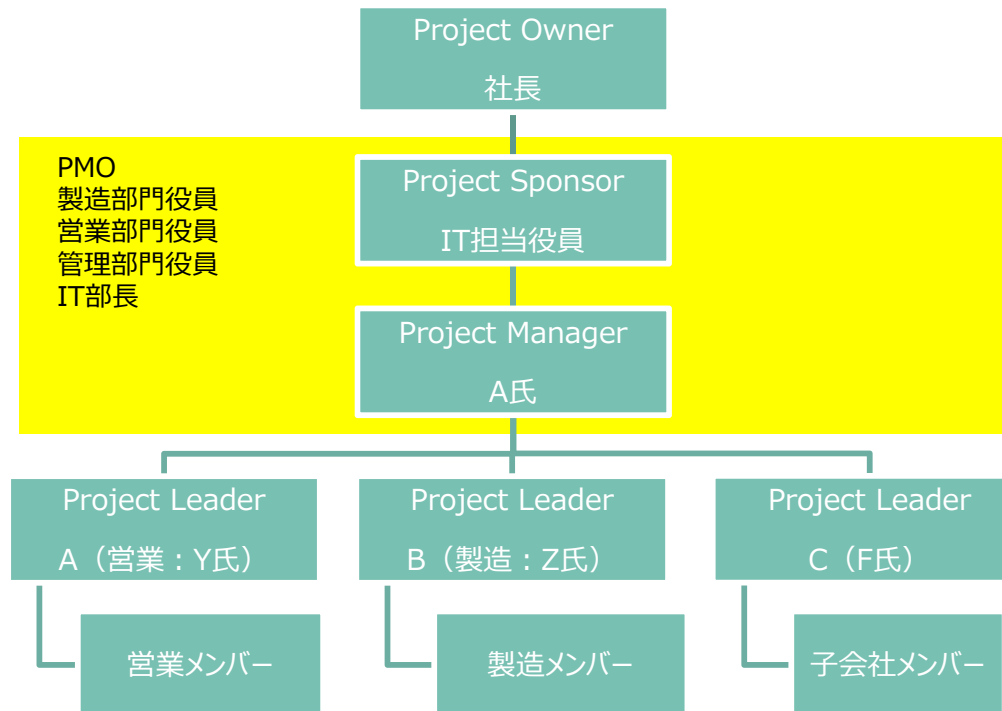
Project Owner
社長

PMO
製造部門役員
営業部門役員
管理部門役員
IT部長

Project Sponsor
IT担当役員

Project Manager
A氏

Project Leader
A（営業：Y氏）

Project Leader
B（製造：Z氏）

Project Leader
C（F氏）

営業メンバー

製造メンバー

子会社メンバー